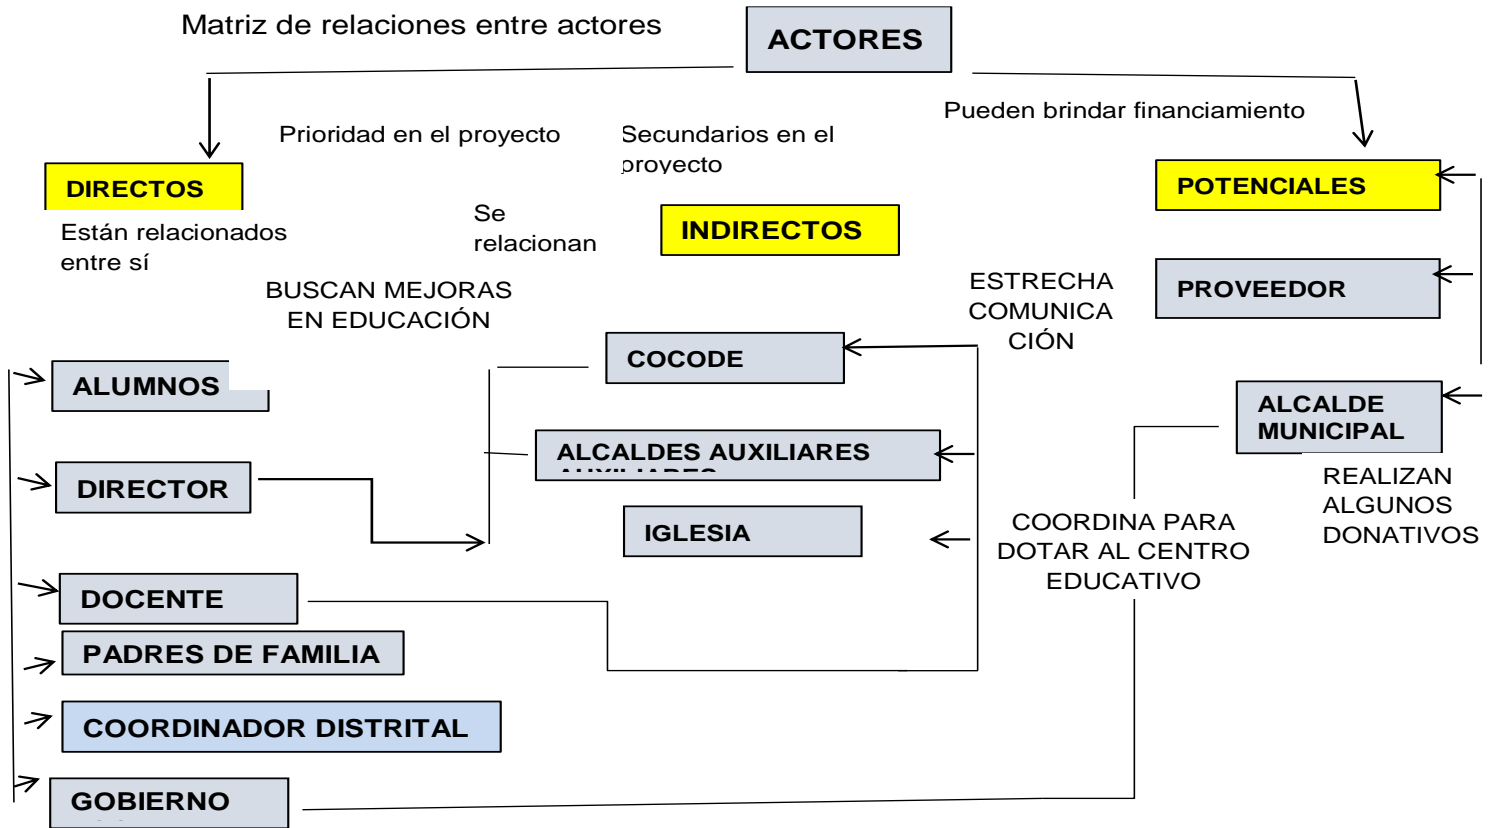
Matriz de relaciones entre actores

ACTORES

DIRECTOS

Prioridad en el proyecto

Secundarios en el proyecto

Pueden brindar financiamiento

POTENCIALES

Están relacionados entre sí

Se relacionan

INDIRECTOS

PROVEEDOR

ESTRECHA COMUNICACIÓN

BUSCAN MEJORAS EN EDUCACIÓN

COCODE

ALUMNOS

ALCALDE MUNICIPAL

ALCALDES AUXILIARES

DIRECTOR

REALIZAN ALGUNOS DONATIVOS

IGLESIA

COORDINA PARA DOTAR AL CENTRO EDUCATIVO

DOCENTE

PADRES DE FAMILIA

COORDINADOR DISTRITAL

GOBIERNO